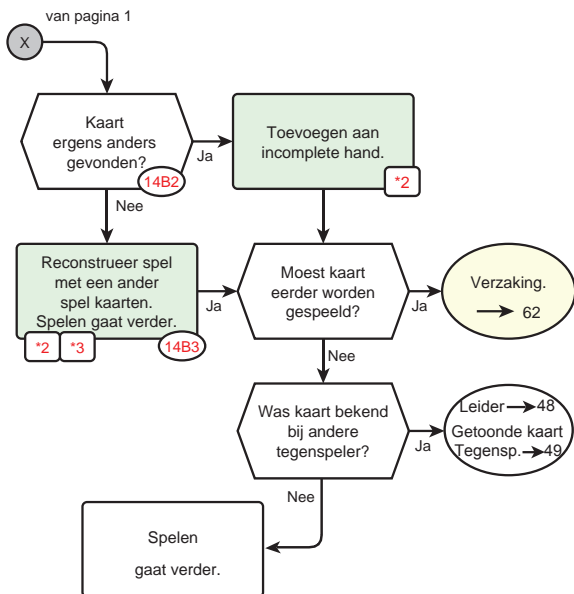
van pagina 1

X

Kaart ergens anders gevonden?

14B2

Ja

Toevoegen aan incomplete hand.

*2

Nee

Reconstrueer spel met een ander spel kaarten. Spelen gaat verder.

*2 *3

14B3

Ja

Moest kaart eerder worden gespeeld?

Ja

Verzaking.
→ 62

Nee

Was kaart bekend bij andere tegenspeler?

Ja

Leider → 48
Getoonde kaart
Tegensp. → 49

Nee

Spelen
gaat verder.